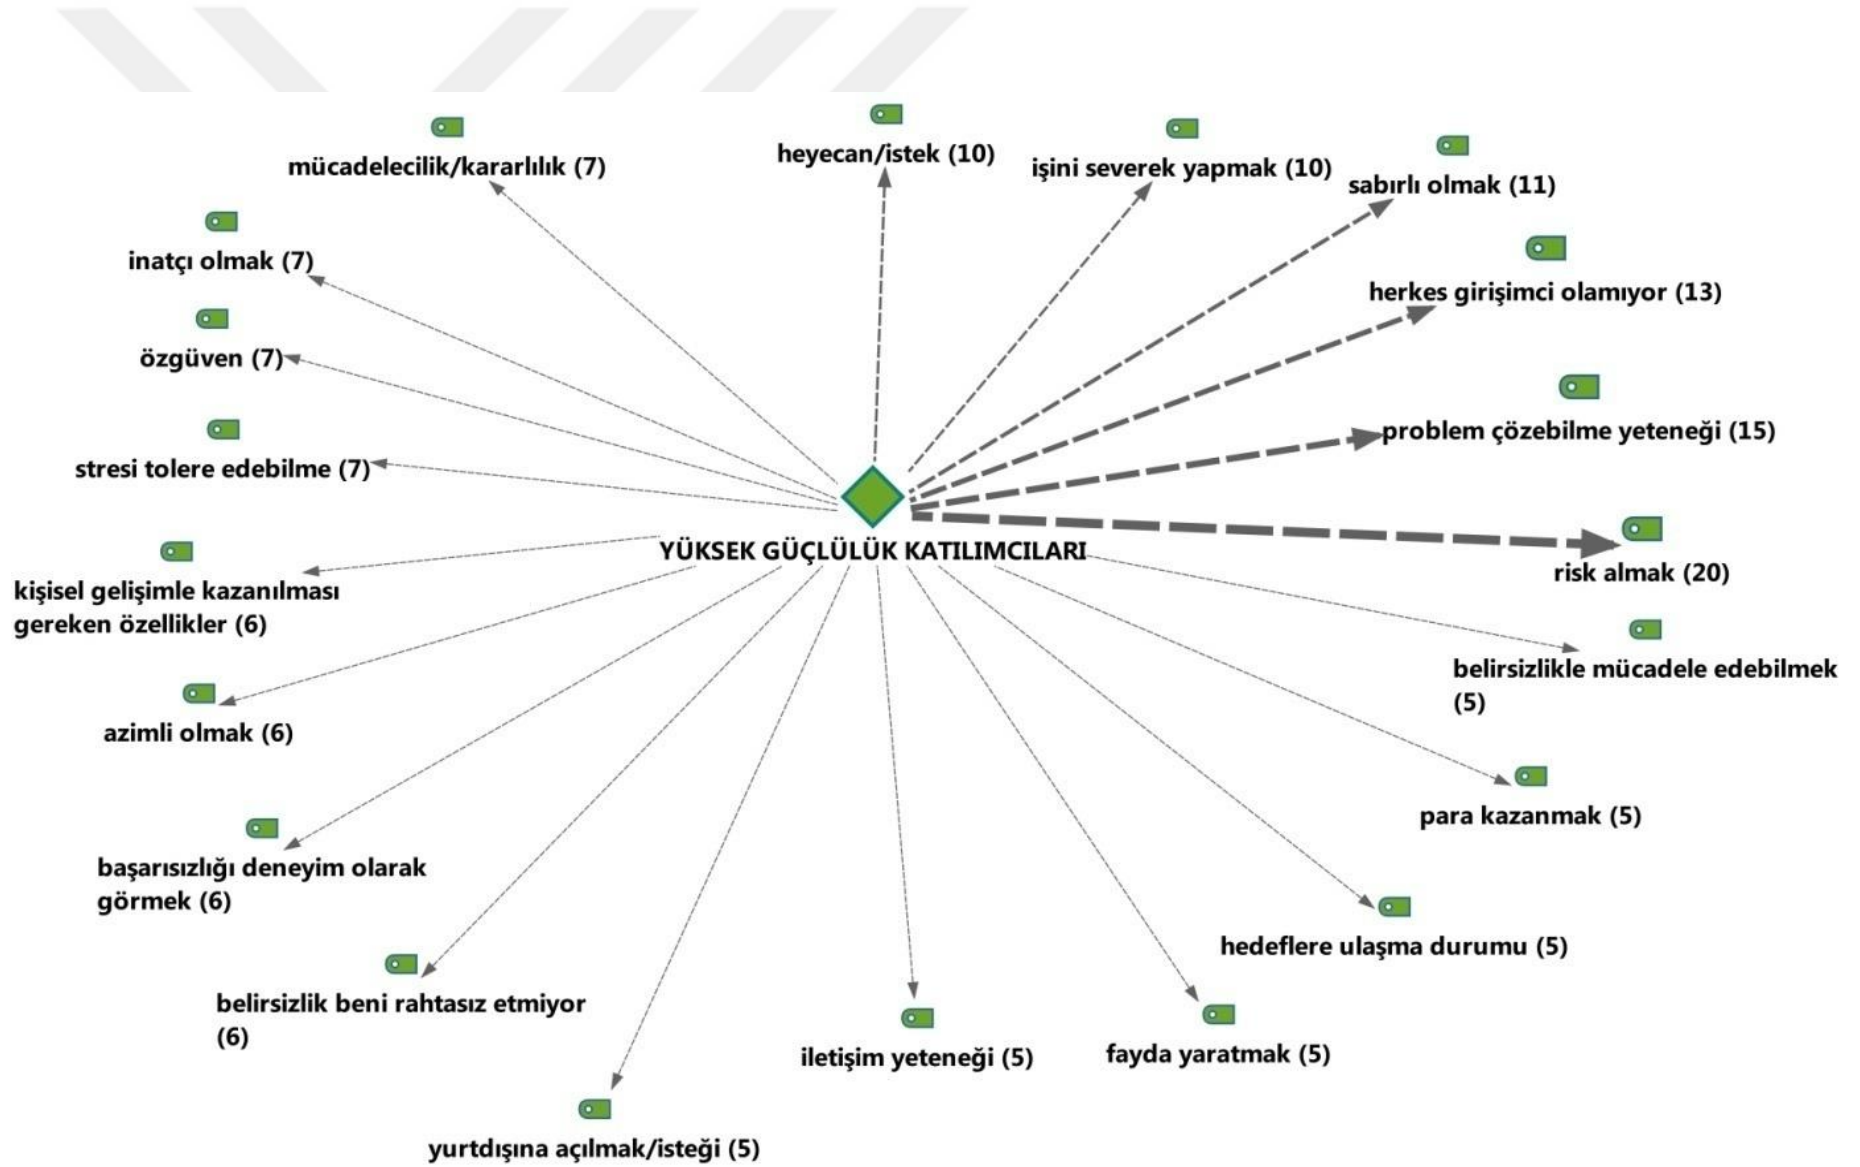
mücadelecilik/kararlılık (7)

heyecan/istek (10)

işini severek yapmak (10)

sabırlı olmak (11)

inatçı olmak (7)

herkes girişimci olamıyor (13)

özgüven (7)

problem çözebilme yeteneği (15)

stresi tolere edebilme (7)

YÜKSEK GÜÇLÜLÜK KATILIMCILARI

risk almak (20)

kişisel gelişimle kazanılması gereken özellikler (6)

belirsizlikle mücadele edebilmek (5)

azimli olmak (6)

para kazanmak (5)

başarısızlığı deneyim olarak görmek (6)

hedeflere ulaşma durumu (5)

belirsizlik beni rahtasız etmiyor (6)

iletişim yeteneği (5)

fayda yaratmak (5)

yurtdışına açılmak/isteği (5)